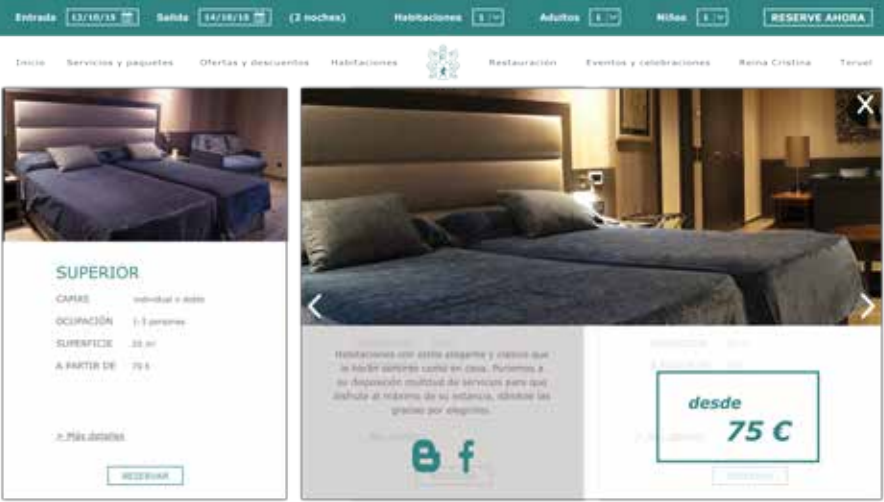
Entrada 12/10/18 Salida 14/10/18 (2 noches) Habitaciones 1 Adultos 1 Niños 1 RESERVE AHORA

Inicio Servicios y paquetes Ofertas y descuentos Habitaciones Restauración Eventos y celebraciones Reina Cristina Teruel

SUPERIOR

CAMAS individual o doble

OCUPACIÓN 1-3 personas

SUPERFICIE 25 m²

A PARTIR DE 75 €

> Más detalles

RESERVAR

Habitaciones con estilo elegante y clásico que le harán sentirse como en casa. Ponemos a su disposición multitud de servicios para que disfrute al máximo de su estancia, ¡déjese los grados por elegirnos.

desde

75 €